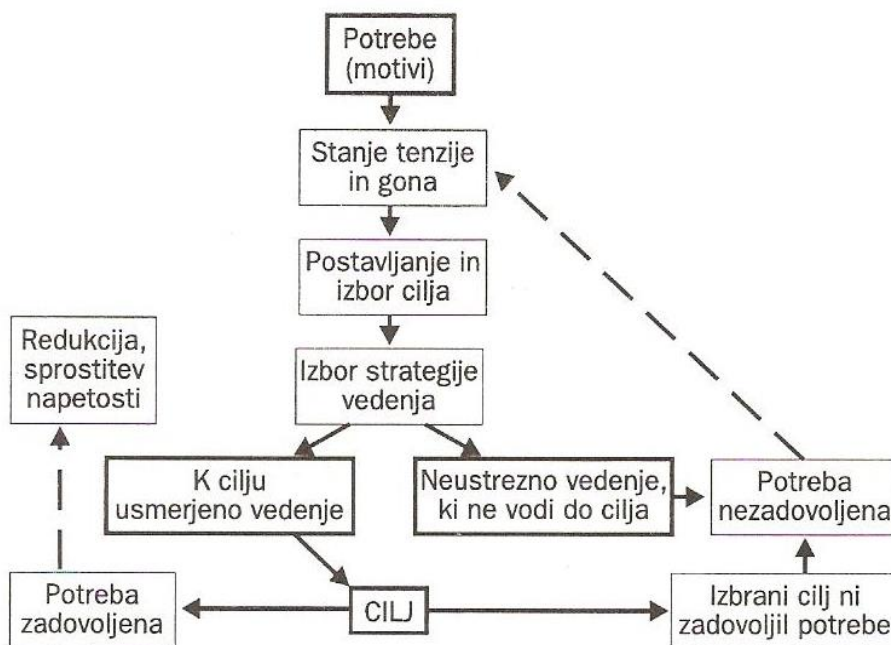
Potrebe (motivi)

Stanje tenzije in gona

Postavljanje in izbor cilja

Redukcija, sprostitev napetosti

Izbor strategije vedenja

K cilju usmerjeno vedenje

Neustrezno vedenje, ki ne vodi do cilja

Potreba nezadovoljena

Potreba zadovoljena

CILJ

Izbrani cilj ni zadovoljil potrebe